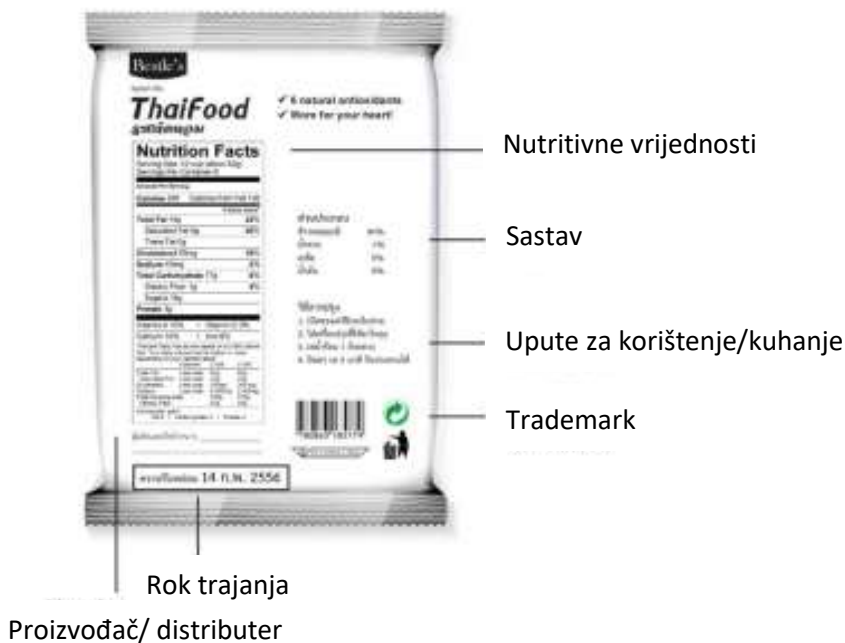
Bestle's

ThaiFood

✓ 6 natural antioxidants
✓ More for your heart!

Nutrition Facts

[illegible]

14 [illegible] 2556

Nutritivne vrijednosti

Sastav

Upute za korištenje/kuhanje

Trademark

Rok trajanja

Proizvođač/ distributer